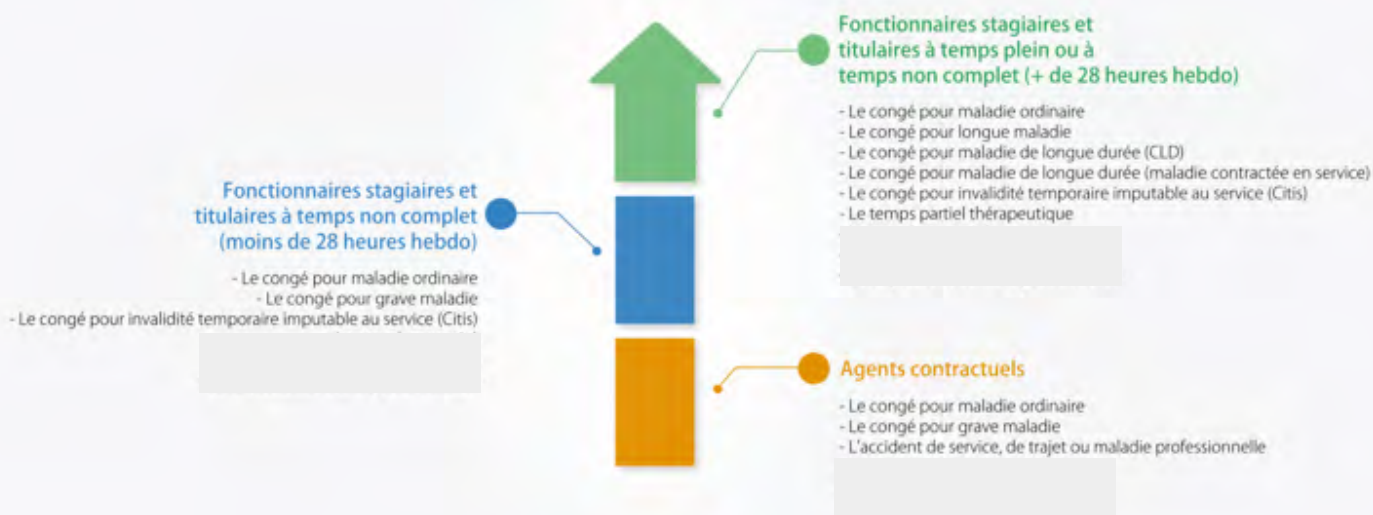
Fonctionnaires stagiaires et titulaires à temps plein ou à temps non complet (+ de 28 heures hebdo)

- Le congé pour maladie ordinaire
- Le congé pour longue maladie
- Le congé pour maladie de longue durée (CLD)
- Le congé pour maladie de longue durée (maladie contractée en service)
- Le congé pour invalidité temporaire imputable au service (Citis)
- Le temps partiel thérapeutique

Fonctionnaires stagiaires et titulaires à temps non complet (moins de 28 heures hebdo)

- Le congé pour maladie ordinaire
- Le congé pour grave maladie
- Le congé pour invalidité temporaire imputable au service (Citis)

Agents contractuels

- Le congé pour maladie ordinaire
- Le congé pour grave maladie
- L'accident de service, de trajet ou maladie professionnelle